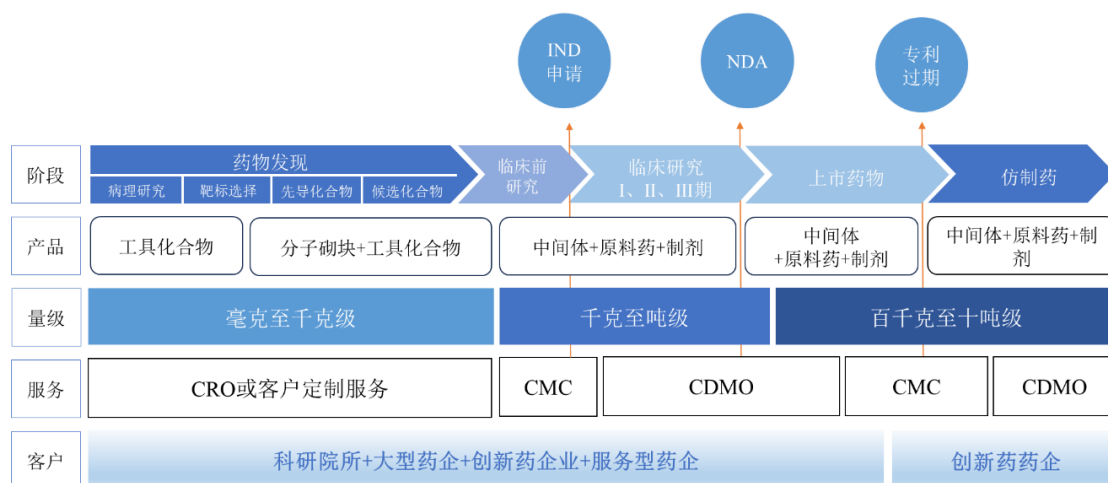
IND 申请

NDA

专利过期

阶段

药物发现

病理研究 | 靶标选择 | 先导化合物 | 候选化合物

临床前研究

临床研究 I、II、III期

上市药物

仿制药

产品

工具化合物

分子砌块+工具化合物

中间体+原料药+制剂

中间体 +原料药+制剂

中间体+原料药+制剂

量级

毫克至千克级

千克至吨级

百千克至十吨级

服务

CRO或客户定制服务

CMC

CDMO

CMC

CDMO

客户

科研院所+大型药企+创新药企业+服务型药企

创新药药企